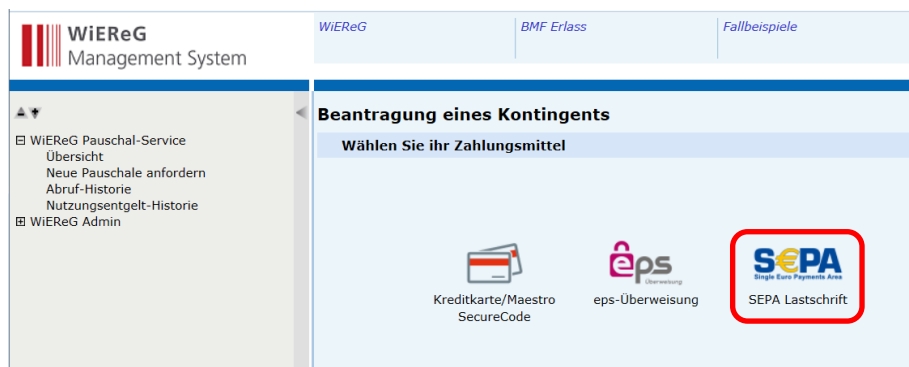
WiEReG
Management System

WiEReG | BMF Erlass | Fallbeispiele

⊟ WiEReG Pauschal-Service
Übersicht
Neue Pauschale anfordern
Abruf-Historie
Nutzungsentgelt-Historie
⊞ WiEReG Admin

Beantragung eines Kontingents

Wählen Sie ihr Zahlungsmittel

Kreditkarte/Maestro SecureCode

eps Überweisung
eps-Überweisung

SEPA
Single Euro Payments Area
SEPA Lastschrift